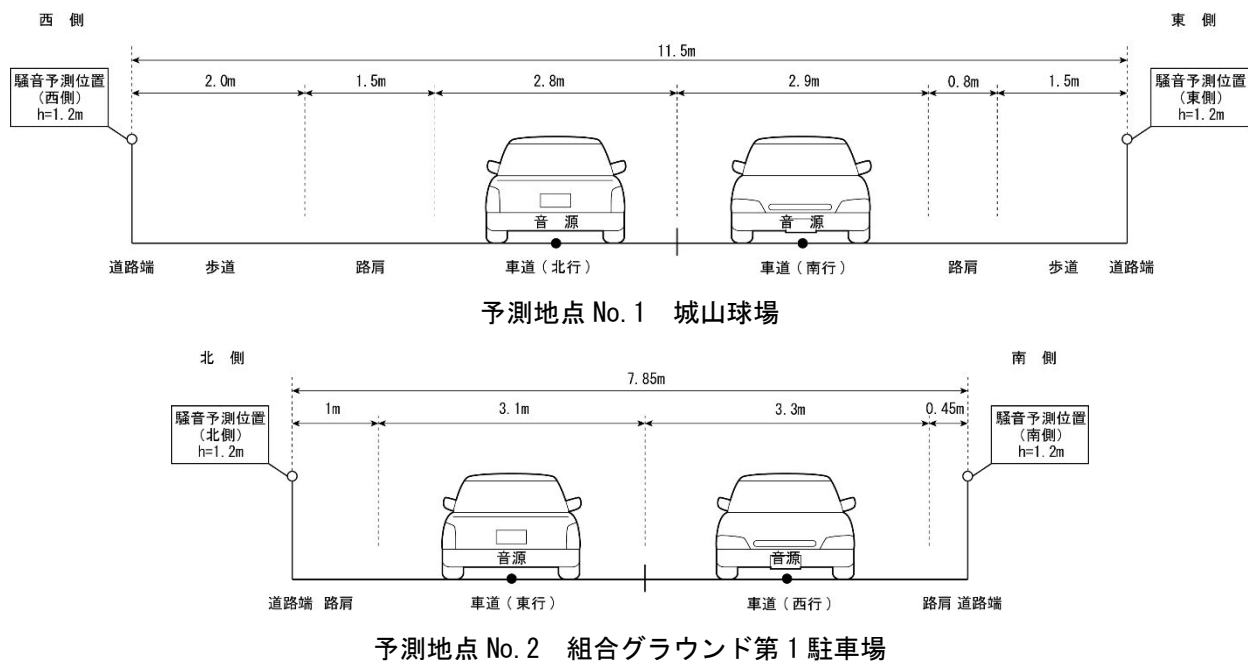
西 側

東 側

11.5m

騒音予測位置
(西側)
h=1.2m

2.0m

1.5m

2.8m

2.9m

0.8m

1.5m

騒音予測位置
(東側)
h=1.2m

音 源

音 源

道路端

歩道

路肩

車道(北行)

車道(南行)

路肩

歩道

道路端

予測地点 No.1 城山球場

北 側

南 側

7.85m

騒音予測位置
(北側)
h=1.2m

1m

3.1m

3.3m

0.45m

騒音予測位置
(南側)
h=1.2m

音源

音源

道路端 路肩

車道(東行)

車道(西行)

路肩 道路端

予測地点 No.2 組合グラウンド第1駐車場